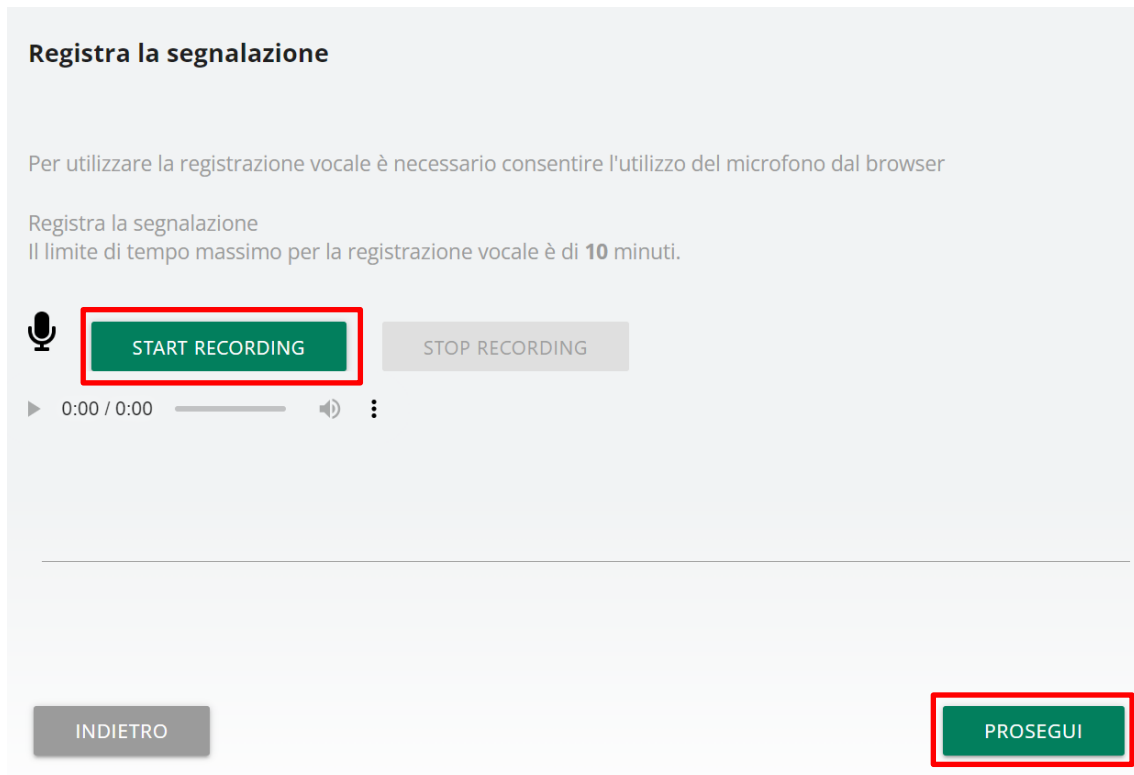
Registra la segnalazione

Per utilizzare la registrazione vocale è necessario consentire l'utilizzo del microfono dal browser

Registra la segnalazione
Il limite di tempo massimo per la registrazione vocale è di **10** minuti.

START RECORDING

STOP RECORDING

0:00 / 0:00

INDIETRO

PROSEGUI